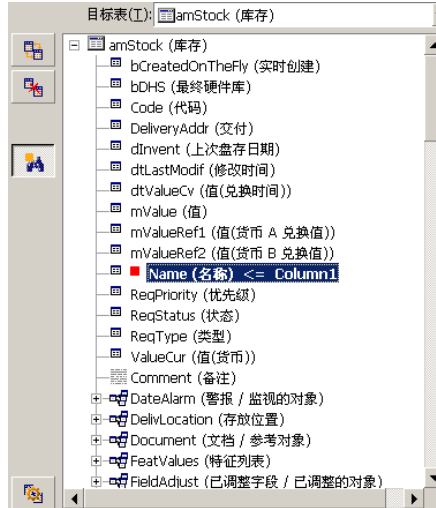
目标表(T): amStock (库存)

amStock (库存)
bCreatedOnTheFly (实时创建)
bDHS (最终硬件库)
Code (代码)
DeliveryAddr (交付)
dInvent (上次盘存日期)
dtLastModif (修改时间)
dtValueCv (值(兑换时间))
mValue (值)
mValueRef1 (值(货币 A 兑换值))
mValueRef2 (值(货币 B 兑换值))
Name (名称) <= Column1
ReqPriority (优先级)
ReqStatus (状态)
ReqType (类型)
ValueCur (值(货币))
Comment (备注)
DateAlarm (警报 / 监视的对象)
DelivLocation (存放位置)
Document (文档 / 参考对象)
FeatValues (特征列表)
FieldAdjust (已调整字段 / 已调整的对象)